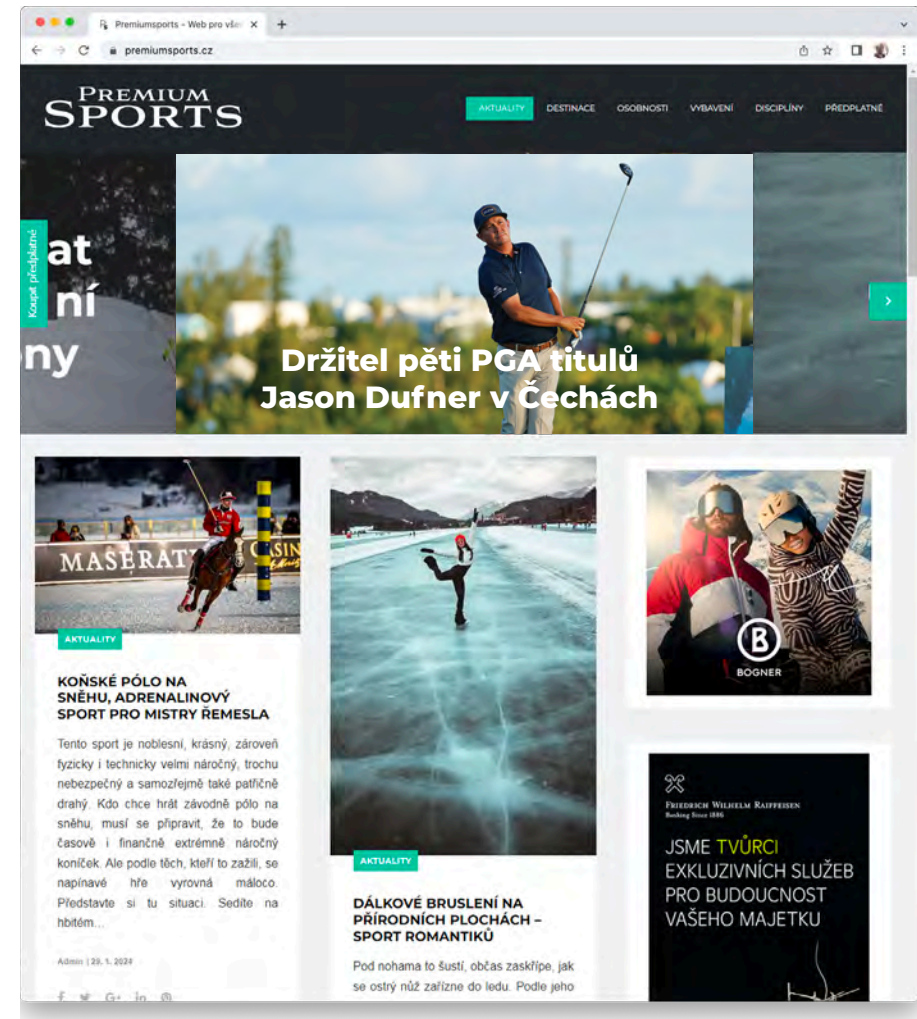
Premiumsports – Web pro vše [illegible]

premiumsports.cz

PREMIUM SPORTS

AKTUALITY DESTINACE OSOBNOSTI VYBAVENÍ DISCIPLÍNY PŘEDPLATNÉ

Koupit předplatné

at
ní
ny

Držitel pěti PGA titulů Jason Dufner v Čechách

MASERATI

AKTUALITY

KOŇSKÉ PÓLO NA SNĚHU, ADRENALINOVÝ SPORT PRO MISTRY ŘEMESLA

Tento sport je noblesní, krásný, zároveň fyzicky i technicky velmi náročný, trochu nebezpečný a samozřejmě také patřičně drahý. Kdo chce hrát závodně pólo na sněhu, musí se připravit, že to bude časově i finančně extrémně náročný koníček. Ale podle těch, kteří to zažili, se napínavé hře vyrovná máloco. Představte si tu situaci. Sedíte na hbitém...

Admin | 23. 1. 2024

AKTUALITY

DÁLKOVÉ BRUSLENÍ NA PŘÍRODNÍCH PLOCHÁCH – SPORT ROMANTIKŮ

Pod nohama to šustí, občas zaskřípe, jak se ostrý nůž zařízne do ledu. Podle jeho

BOGNER

FRIEDRICH WILHELM RAIFFEISEN
Banking Since 1886

JSME TVŮRCI EXKLUZIVNÍCH SLUŽEB PRO BUDOUCNOST VAŠEHO MAJETKU